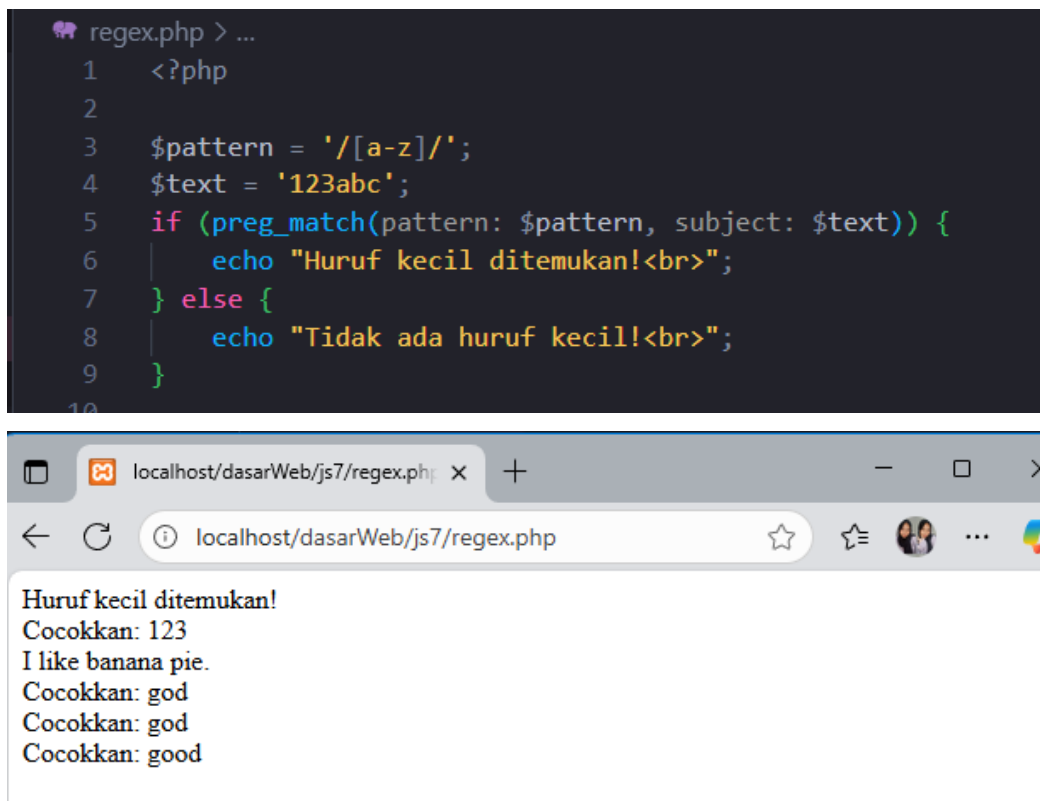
regex.php > ...
1 <?php
2
3 $pattern = '/[a-z]/';
4 $text = '123abc';
5 if (preg_match(pattern: $pattern, subject: $text)) {
6 echo "Huruf kecil ditemukan!<br>";
7 } else {
8 echo "Tidak ada huruf kecil!<br>";
9 }
10

localhost/dasarWeb/js7/regex.php ×
+
localhost/dasarWeb/js7/regex.php

Huruf kecil ditemukan!
Cocokkan: 123
I like banana pie.
Cocokkan: god
Cocokkan: god
Cocokkan: good